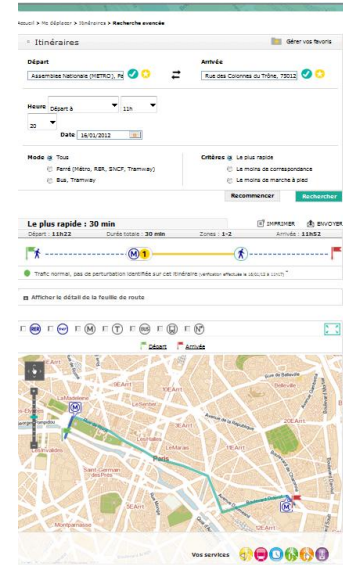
Accueil > Me déplacer > Itinéraires > Recherche avancée

Itinéraires

Gérer vos favoris

Départ

Assemblée Nationale (METRO), Pa

Arrivée

Rue des Colonnes du Trône, 75012

Heure Départ à 11h

20

Date 16/01/2012

Mode
Tous
Ferré (Métro, RER, SNCF, Tramway)
Bus, Tramway

Critères
Le plus rapide
Le moins de correspondance
Le moins de marche à pied

Recommencer
Rechercher

Le plus rapide : 30 min

IMPRIMER
ENVOYER

Départ : 11h22
Durée totale : 30 min
Zones : 1-2
Arrivée : 11h52

Trafic normal, pas de perturbation identifiée sur cet itinéraire (vérification effectuée le 16/01/12 à 11h17)

Afficher le détail de la feuille de route

Départ
Arrivée

8EArt
9EArt
10EArt
11EArt
12EArt
1ErArt
2EArt
3EArt
4EArt
5EArt
6EArt
7EArt
14EArt
15EArt
Paris
Montparnasse
Belleville
Saint-Germain des Prés

Vos services